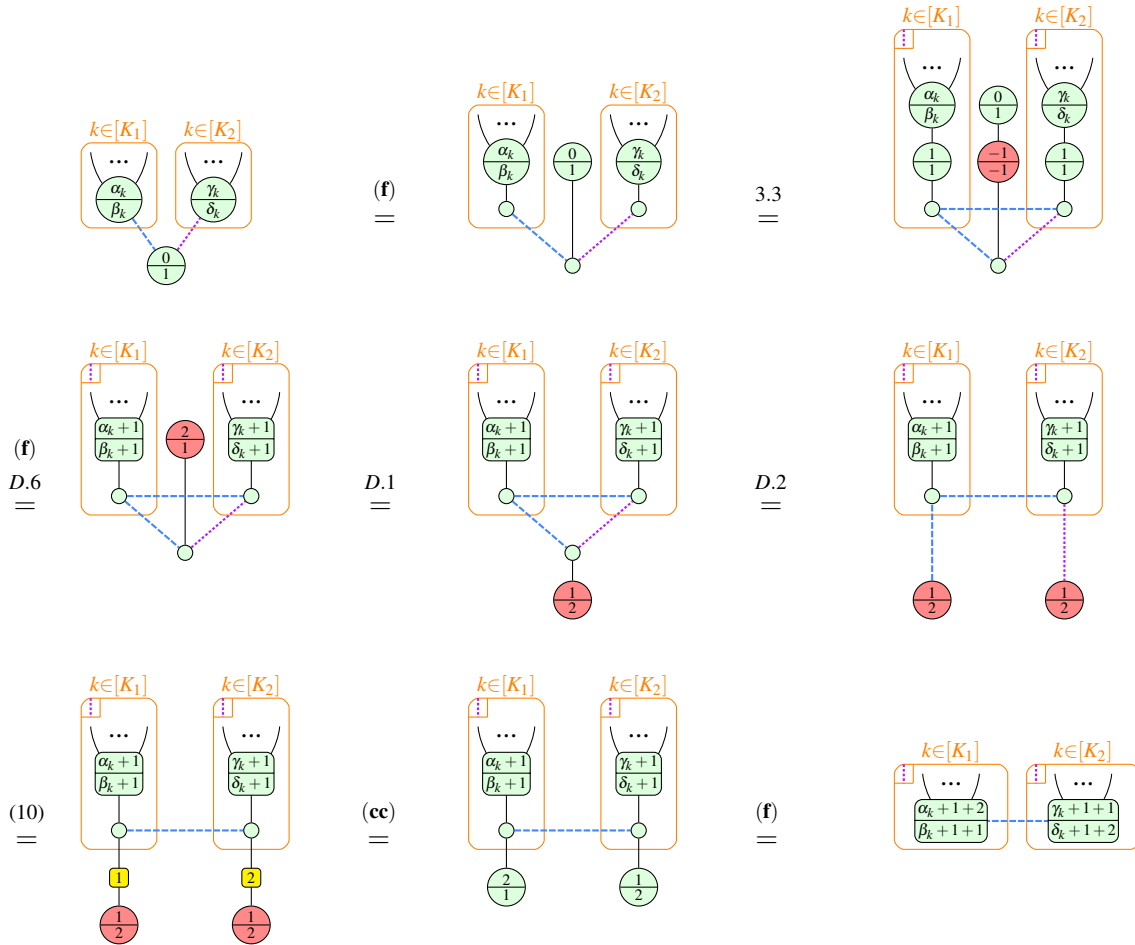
$k\in[K_1]$ $k\in[K_2]$
...
$\frac{\alpha_k}{\beta_k}$ $\frac{\gamma_k}{\delta_k}$
$\frac{0}{1}$

(**f**)
$=$

$k\in[K_1]$ $k\in[K_2]$
...
$\frac{\alpha_k}{\beta_k}$ $\frac{0}{1}$ $\frac{\gamma_k}{\delta_k}$

3.3
$=$

$k\in[K_1]$ $k\in[K_2]$
...
$\frac{\alpha_k}{\beta_k}$ $\frac{0}{1}$ $\frac{\gamma_k}{\delta_k}$
$\frac{1}{1}$ $\frac{-1}{-1}$ $\frac{1}{1}$

(**f**)
$D.6$
$=$

$k\in[K_1]$ $k\in[K_2]$
...
$\frac{\alpha_k+1}{\beta_k+1}$ $\frac{2}{1}$ $\frac{\gamma_k+1}{\delta_k+1}$

$D.1$
$=$

$k\in[K_1]$ $k\in[K_2]$
...
$\frac{\alpha_k+1}{\beta_k+1}$ $\frac{\gamma_k+1}{\delta_k+1}$
$\frac{1}{2}$

$D.2$
$=$

$k\in[K_1]$ $k\in[K_2]$
...
$\frac{\alpha_k+1}{\beta_k+1}$ $\frac{\gamma_k+1}{\delta_k+1}$
$\frac{1}{2}$ $\frac{1}{2}$

(10)
$=$

$k\in[K_1]$ $k\in[K_2]$
...
$\frac{\alpha_k+1}{\beta_k+1}$ $\frac{\gamma_k+1}{\delta_k+1}$
1 2
$\frac{1}{2}$ $\frac{1}{2}$

(**cc**)
$=$

$k\in[K_1]$ $k\in[K_2]$
...
$\frac{\alpha_k+1}{\beta_k+1}$ $\frac{\gamma_k+1}{\delta_k+1}$
$\frac{2}{1}$ $\frac{1}{2}$

(**f**)
$=$

$k\in[K_1]$ $k\in[K_2]$
...
$\frac{\alpha_k+1+2}{\beta_k+1+1}$ $\frac{\gamma_k+1+1}{\delta_k+1+2}$